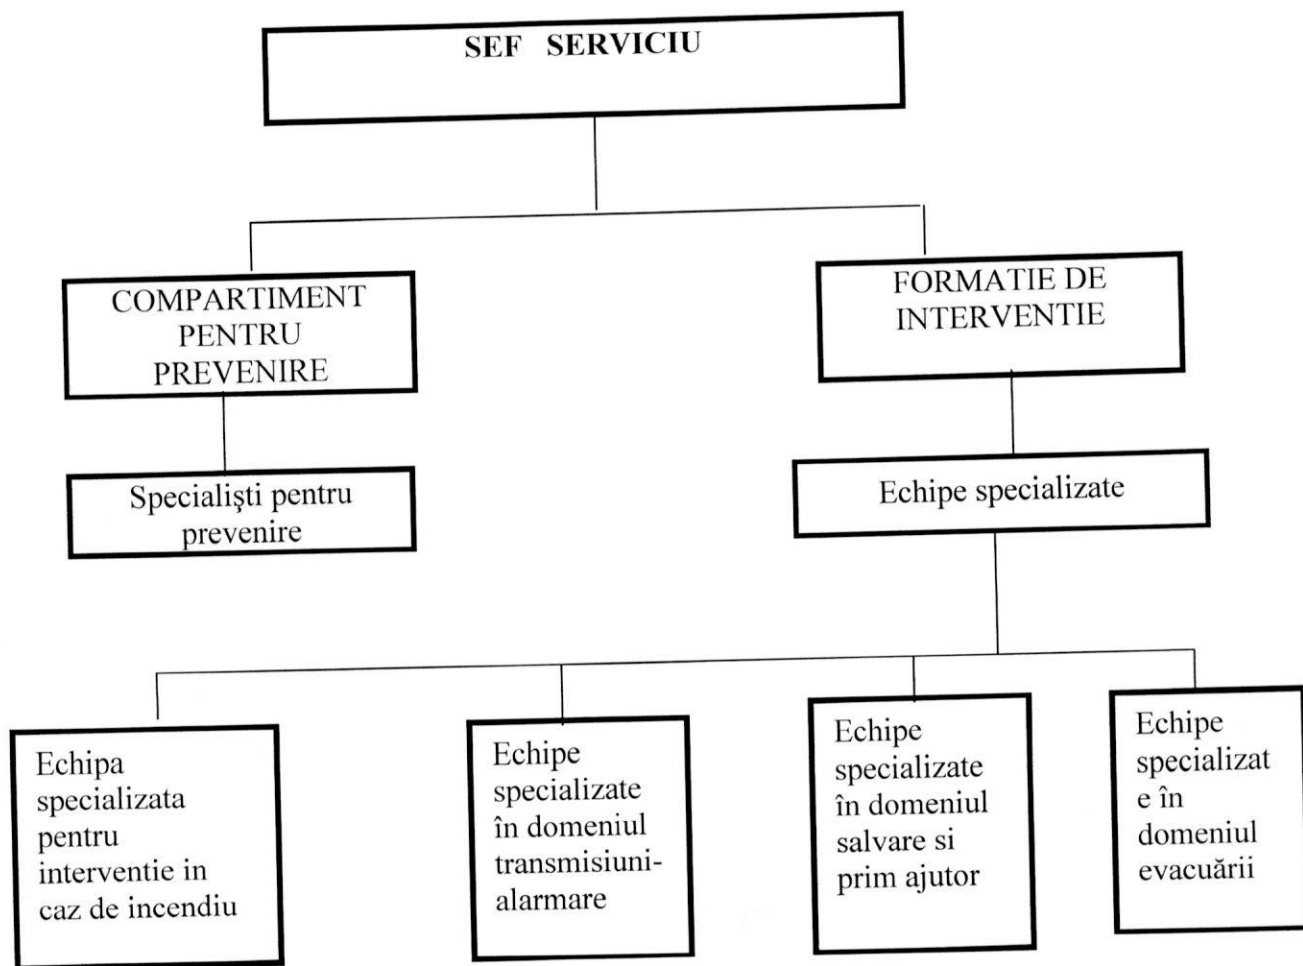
SEF SERVICIU

COMPARTIMENT PENTRU PREVENIRE

FORMATIE DE INTERVENTIE

Specialişti pentru prevenire

Echipe specializate

Echipa specializata pentru interventie in caz de incendiu

Echipe specializate în domeniul transmisiuni-alarmare

Echipe specializate în domeniul salvare si prim ajutor

Echipe specializat e în domeniul evacuării